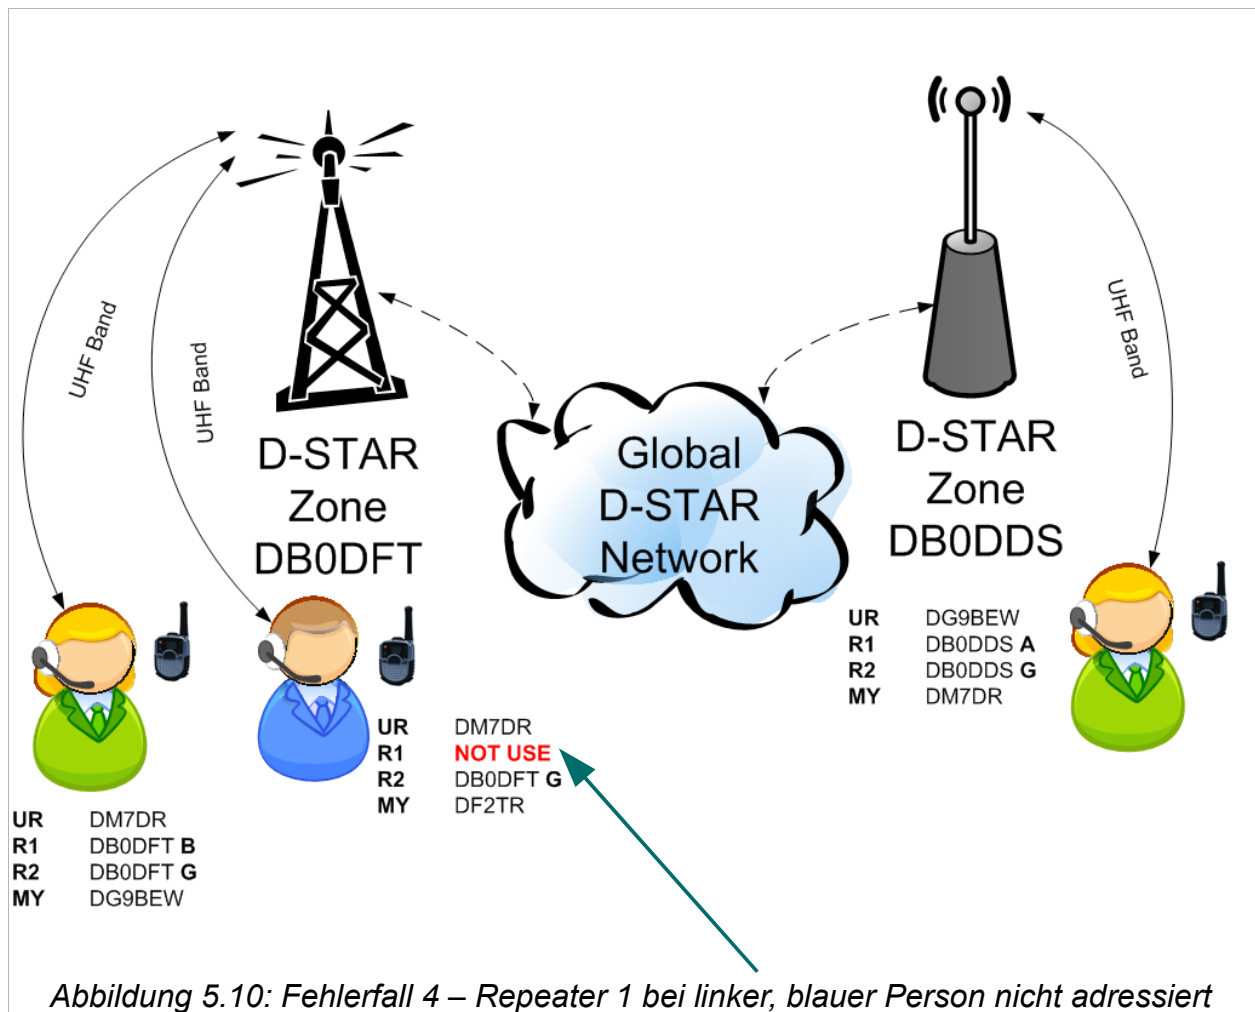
UHF Band

UHF Band

D-STAR Zone DB0DFT

Global D-STAR Network

D-STAR Zone DB0DDS

UHF Band

| | |
|---|---|
| UR | DG9BEW |
| R1 | DB0DDS A |
| R2 | DB0DDS G |
| MY | DM7DR |

| | |
|---|---|
| UR | DM7DR |
| R1 | NOT USE |
| R2 | DB0DFT G |
| MY | DF2TR |

| | |
|---|---|
| UR | DM7DR |
| R1 | DB0DFT B |
| R2 | DB0DFT G |
| MY | DG9BEW |

Abbildung 5.10: Fehlerfall 4 – Repeater 1 bei linker, blauer Person nicht adressiert